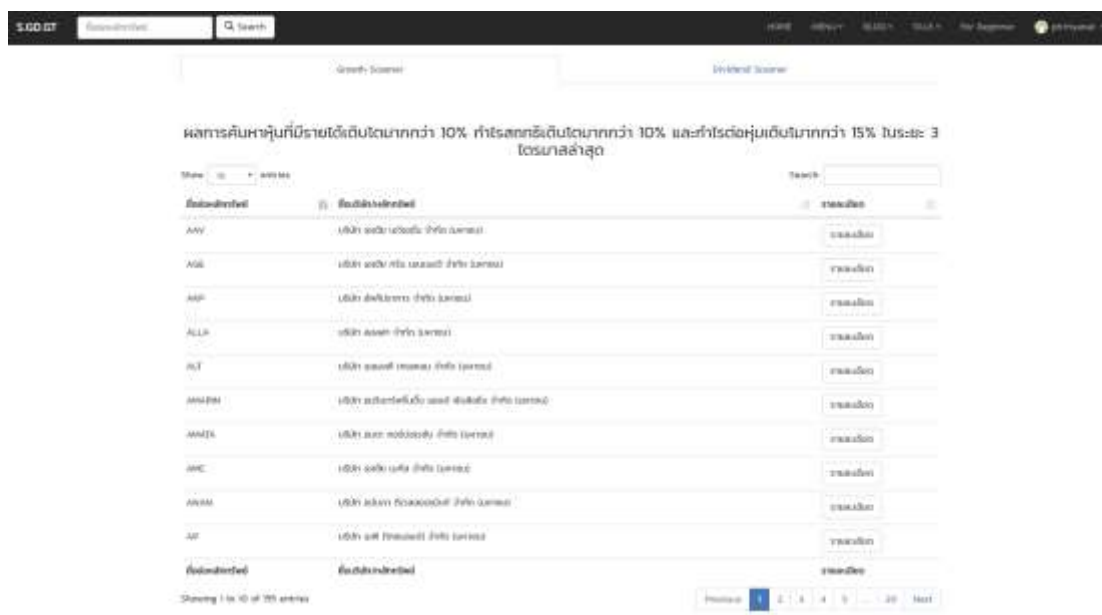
S.GO.DT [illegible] Search HOME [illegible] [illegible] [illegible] For Beginner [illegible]

Growth Scanner | Dividend Scanner

ผลการค้นหาหุ้นที่มีรายได้เติบโตมากกว่า 10% กำไรสุทธิเติบโตมากกว่า 10% และกำไรต่อหุ้นเติบโตมากกว่า 15% ในระยะ 3 ไตรมาสล่าสุด

Show 10 entries | Search

| ชื่อย่อหลักทรัพย์ | ชื่อบริษัทหลักทรัพย์ | รายละเอียด |
|---|---|---|
| AAV | บริษัท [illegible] จำกัด (มหาชน) | รายละเอียด |
| AGE | บริษัท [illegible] จำกัด (มหาชน) | รายละเอียด |
| AHP | บริษัท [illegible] จำกัด (มหาชน) | รายละเอียด |
| ALLA | บริษัท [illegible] จำกัด (มหาชน) | รายละเอียด |
| ALT | บริษัท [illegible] จำกัด (มหาชน) | รายละเอียด |
| AMARIN | บริษัท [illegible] จำกัด (มหาชน) | รายละเอียด |
| AMATA | บริษัท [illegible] จำกัด (มหาชน) | รายละเอียด |
| AMC | บริษัท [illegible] จำกัด (มหาชน) | รายละเอียด |
| ANAN | บริษัท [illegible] จำกัด (มหาชน) | รายละเอียด |
| AP | บริษัท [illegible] จำกัด (มหาชน) | รายละเอียด |
| ชื่อย่อหลักทรัพย์ | ชื่อบริษัทหลักทรัพย์ | รายละเอียด |

Showing 1 to 10 of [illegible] entries

Previous 1 2 3 4 5 ... 20 Next